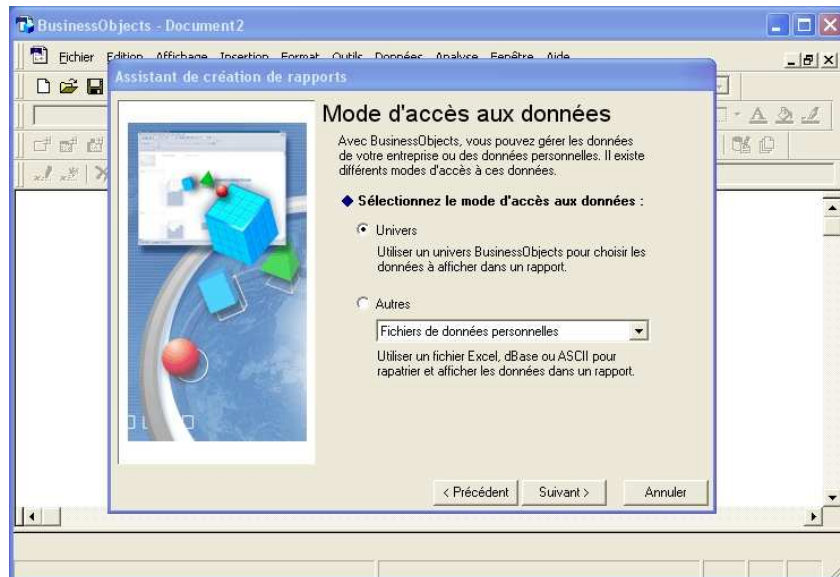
BusinessObjects - Document2

Fichier Edition Affichage Insertion Format Outils Données Analyse Fenêtre Aide

Assistant de création de rapports

Mode d'accès aux données

Avec BusinessObjects, vous pouvez gérer les données de votre entreprise ou des données personnelles. Il existe différents modes d'accès à ces données.

◆ Sélectionnez le mode d'accès aux données :

Univers

Utiliser un univers BusinessObjects pour choisir les données à afficher dans un rapport.

Autres

Fichiers de données personnelles

Utiliser un fichier Excel, dBase ou ASCII pour rapatrier et afficher les données dans un rapport.

< Précédent Suivant > Annuler